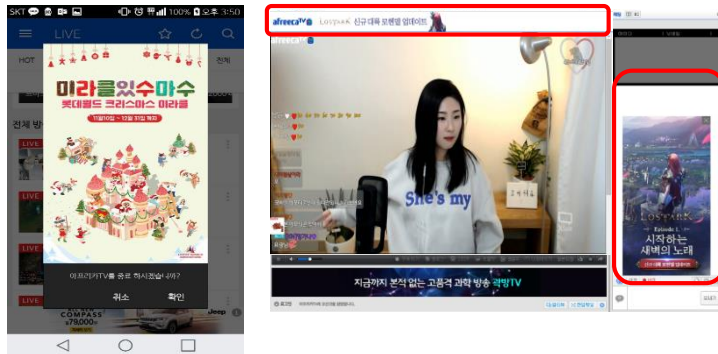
SKT 100% 오후 3:50

LIVE

HOT

전체

전체 방

LIVE

LIVE

LIVE

LIVE

미라클있수마수

롯데월드 크리스마스 미라클

11월10일 ~ 12월 31일 까지

아프리카TV를 종료 하시겠습니까?

취소

확인

COMPASS

Jeep

afreecaTV LOSTARK 신규 대륙 로헨델 업데이트

afreecaTV

She's my

지금까지 본적 없는 고품격 과학 방송 곽방TV

LOSTARK

Episode 1.

시작하는

새벽의 노래